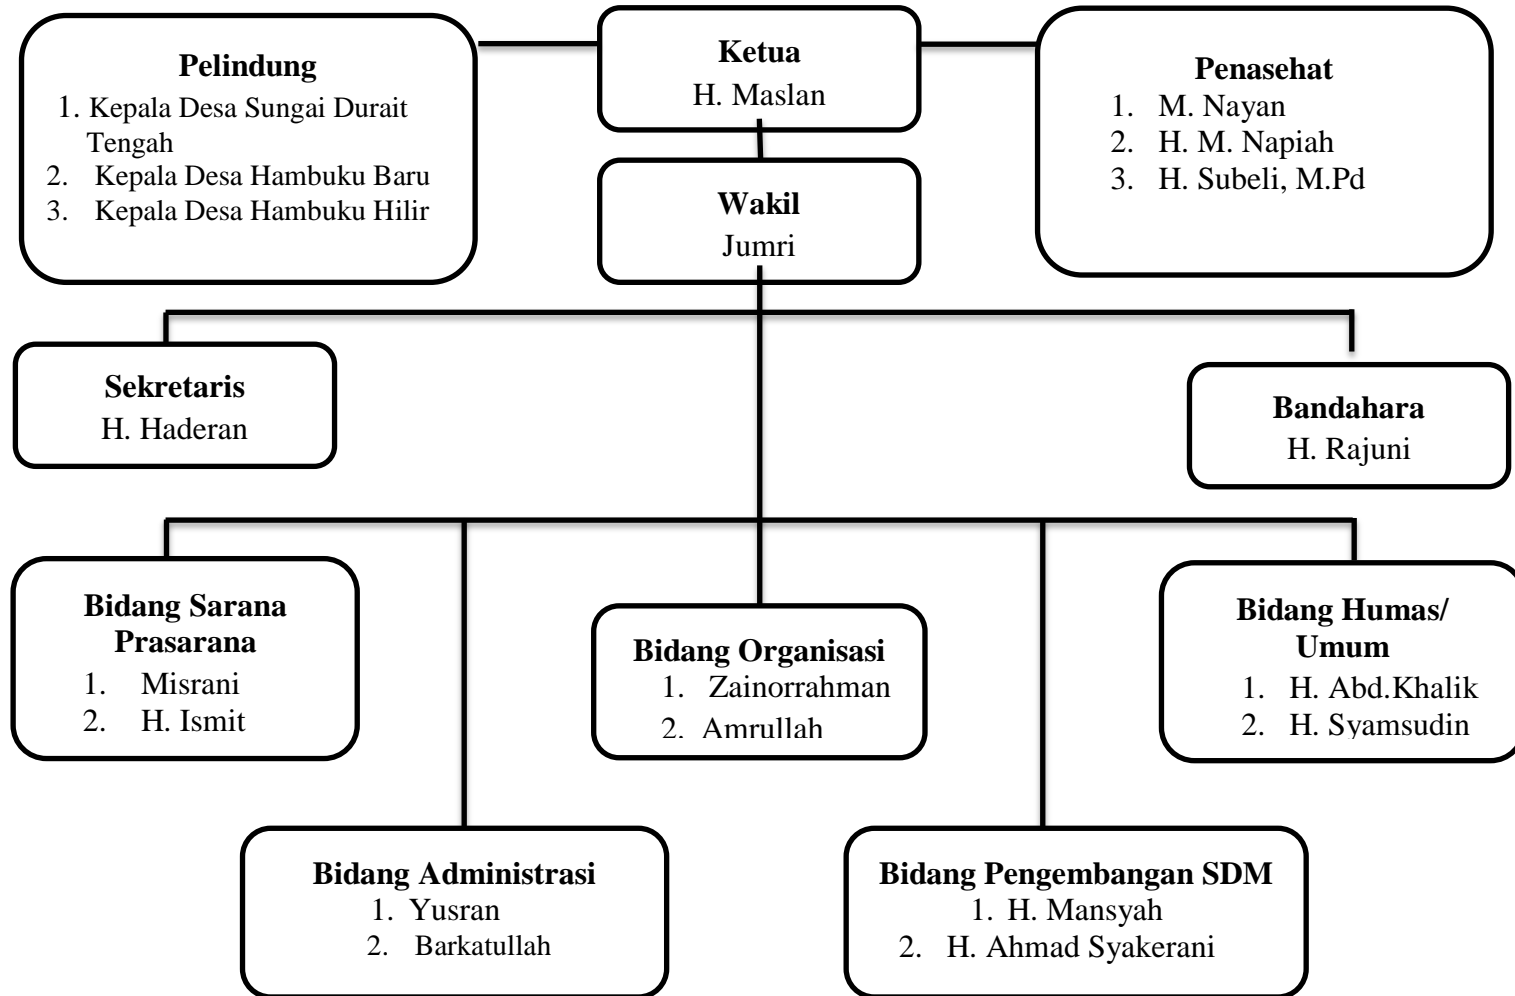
Pelindung
1. Kepala Desa Sungai Durait Tengah
2. Kepala Desa Hambuku Baru
3. Kepala Desa Hambuku Hilir

Ketua
H. Maslan

Penasehat
1. M. Nayan
2. H. M. Napiah
3. H. Subeli, M.Pd

Wakil
Jumri

Sekretaris
H. Haderan

Bandahara
H. Rajuni

Bidang Sarana Prasarana
1. Misrani
2. H. Ismit

Bidang Organisasi
1. Zainorrahman
2. Amrullah

Bidang Humas/ Umum
1. H. Abd.Khalik
2. H. Syamsudin

Bidang Administrasi
1. Yusran
2. Barkatullah

Bidang Pengembangan SDM
1. H. Mansyah
2. H. Ahmad Syakerani